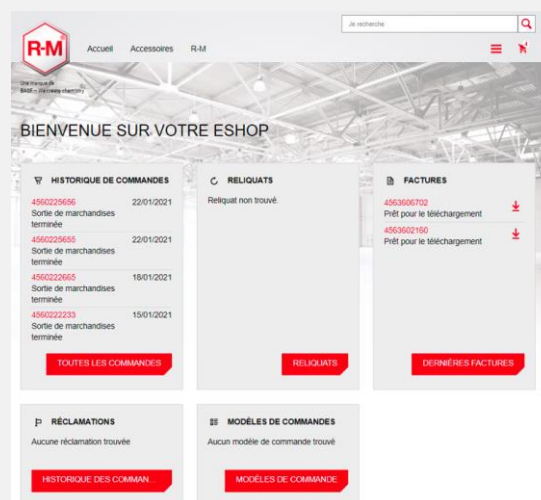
Je recherche

R-M

Accueil Accessoires R-M

Une marque de BASF – We create chemistry

BIENVENUE SUR VOTRE ESHOP

HISTORIQUE DE COMMANDES

4560225656 22/01/2021
Sortie de marchandises terminée

4560225655 22/01/2021
Sortie de marchandises terminée

4560222665 18/01/2021
Sortie de marchandises terminée

4560222233 15/01/2021
Sortie de marchandises terminée

TOUTES LES COMMANDES

RELIQUATS

Reliquat non trouvé.

RELIQUATS

FACTURES

4563606702
Prêt pour le téléchargement

4563602160
Prêt pour le téléchargement

DERNIÈRES FACTURES

RÉCLAMATIONS

Aucune réclamation trouvée

HISTORIQUE DES COMMAN...

MODÈLES DE COMMANDES

Aucun modèle de commande trouvé

MODÈLES DE COMMANDE